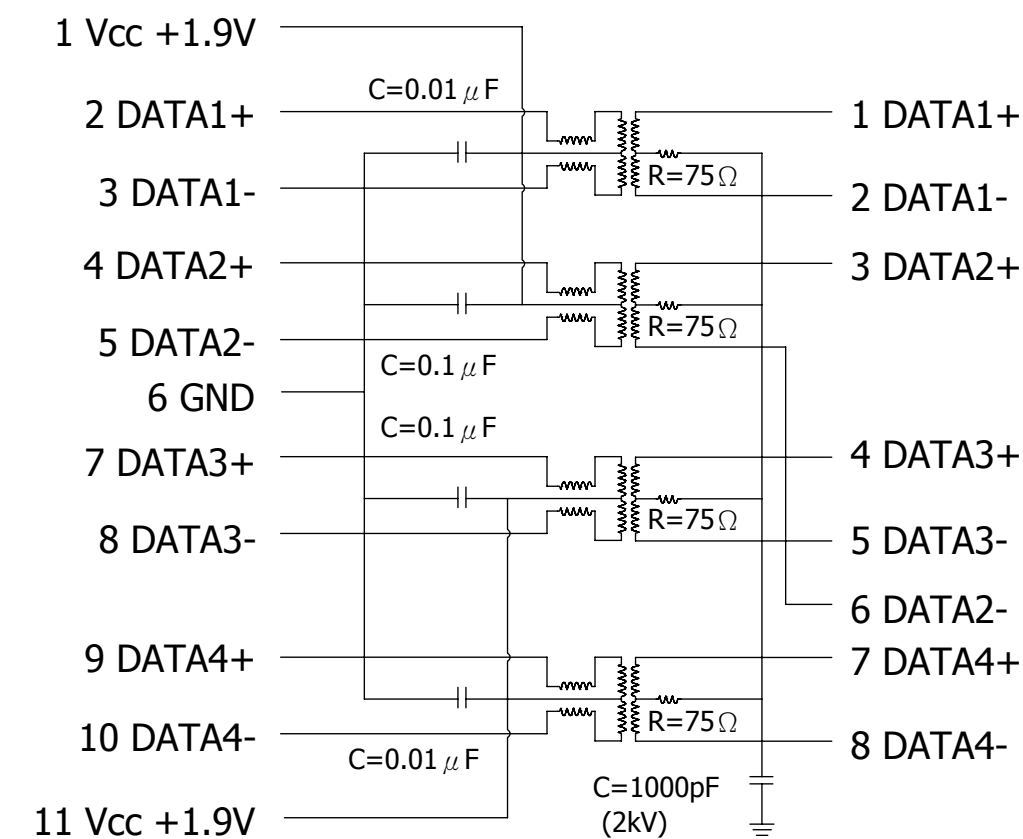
1 Vcc +1.9V

C=0.01$\mu$F

2 DATA1+

1 DATA1+

R=75$\Omega$

3 DATA1-

2 DATA1-

4 DATA2+

3 DATA2+

R=75$\Omega$

5 DATA2-

C=0.1$\mu$F

6 GND

C=0.1$\mu$F

7 DATA3+

4 DATA3+

R=75$\Omega$

8 DATA3-

5 DATA3-

6 DATA2-

9 DATA4+

7 DATA4+

R=75$\Omega$

10 DATA4-

8 DATA4-

C=0.01$\mu$F

C=1000pF (2kV)

11 Vcc +1.9V